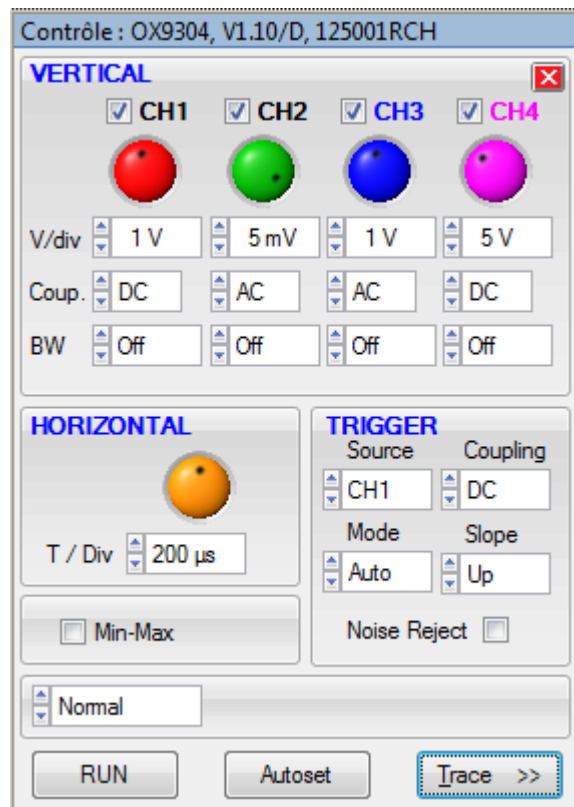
Contrôle : OX9304, V1.10/D, 125001RCH

VERTICAL

CH1 CH2 CH3 CH4

V/div 1 V 5 mV 1 V 5 V

Coup. DC AC AC DC

BW Off Off Off Off

HORIZONTAL

T / Div 200 µs

Min-Max

TRIGGER

Source Coupling

CH1 DC

Mode Slope

Auto Up

Noise Reject

Normal

RUN Autoset Trace >>